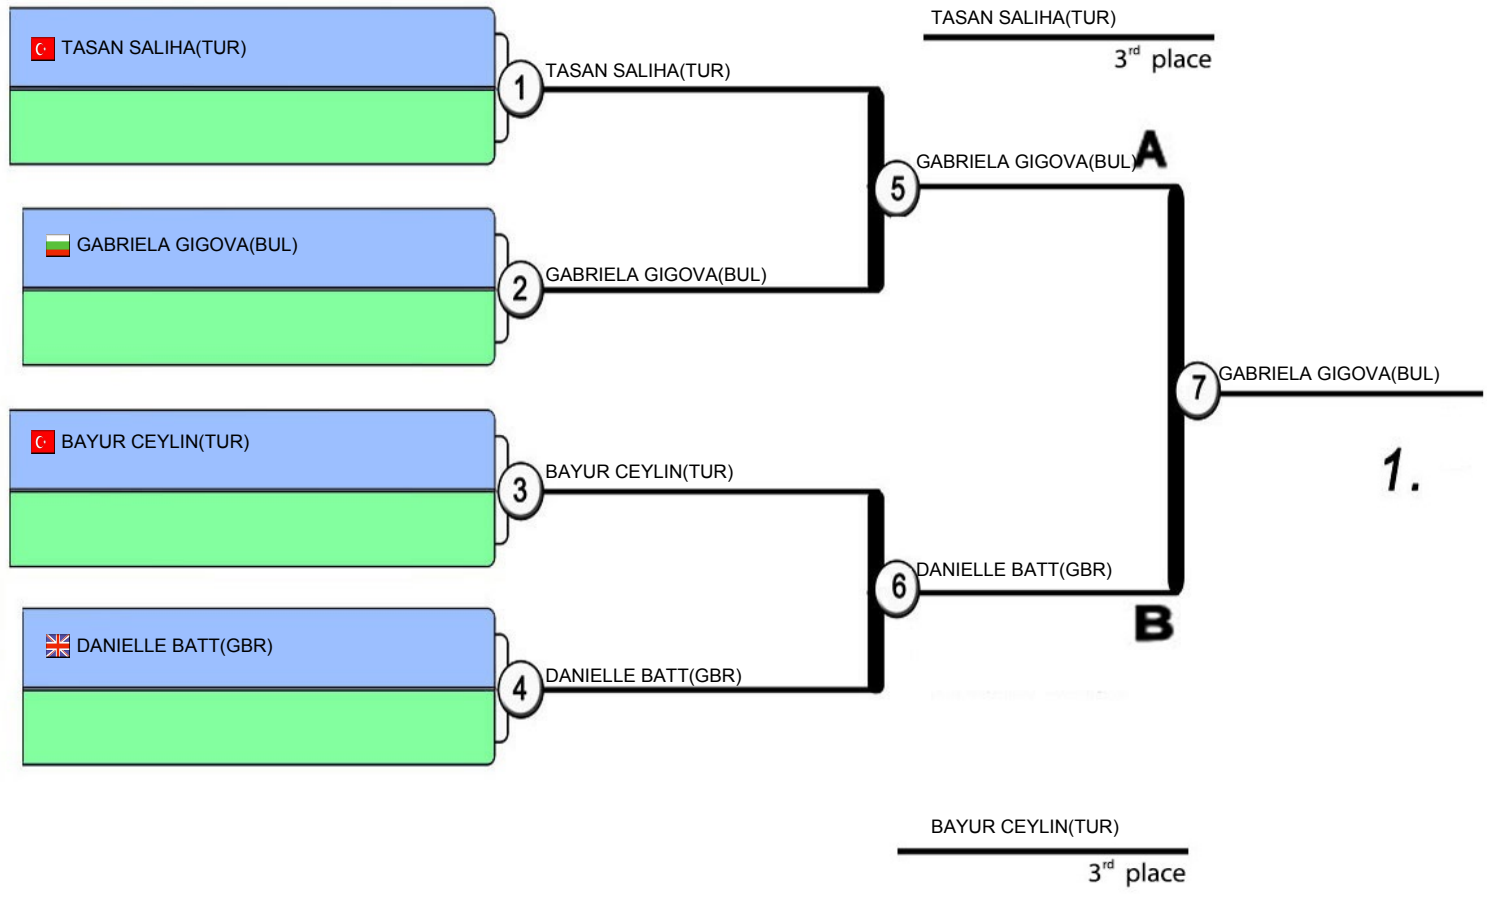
TASAN SALIHA(TUR)

$3^{rd}$ place

TASAN SALIHA(TUR)

1

TASAN SALIHA(TUR)

GABRIELA GIGOVA(BUL)

A

5

GABRIELA GIGOVA(BUL)

2

GABRIELA GIGOVA(BUL)

7

GABRIELA GIGOVA(BUL)

BAYUR CEYLIN(TUR)

1.

3

BAYUR CEYLIN(TUR)

6

DANIELLE BATT(GBR)

B

DANIELLE BATT(GBR)

4

DANIELLE BATT(GBR)

BAYUR CEYLIN(TUR)

$3^{rd}$ place